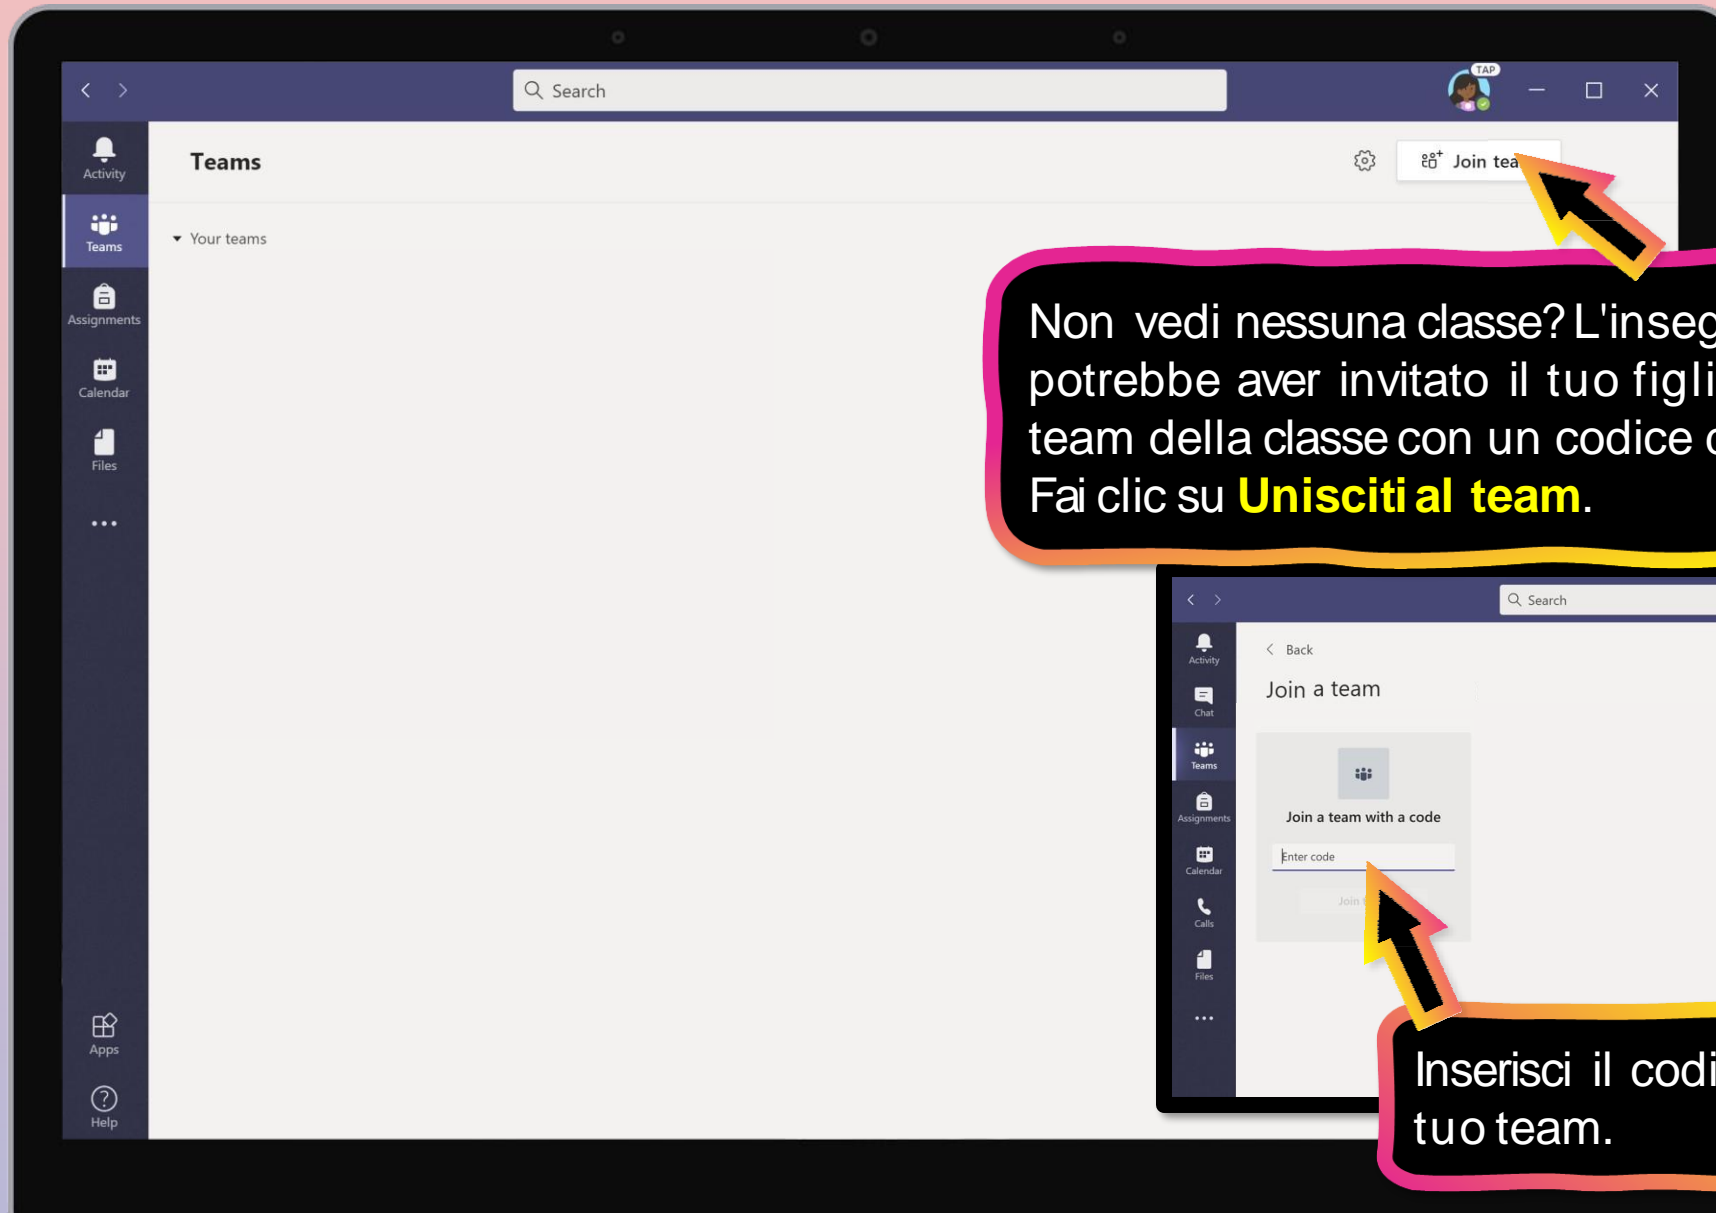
Search

TAP

Activity

Teams

Assignments

Calendar

Files

...

Apps

Help

Teams

Join tea

Your teams

Non vedi nessuna classe? L'inseg potrebbe aver invitato il tuo figli team della classe con un codice c Fai clic su Unisciti al team.

Search

Activity

Chat

Teams

Assignments

Calendar

Calls

Files

...

Back

Join a team

Join a team with a code

Enter code

Join t

Inserisci il codi tuo team.